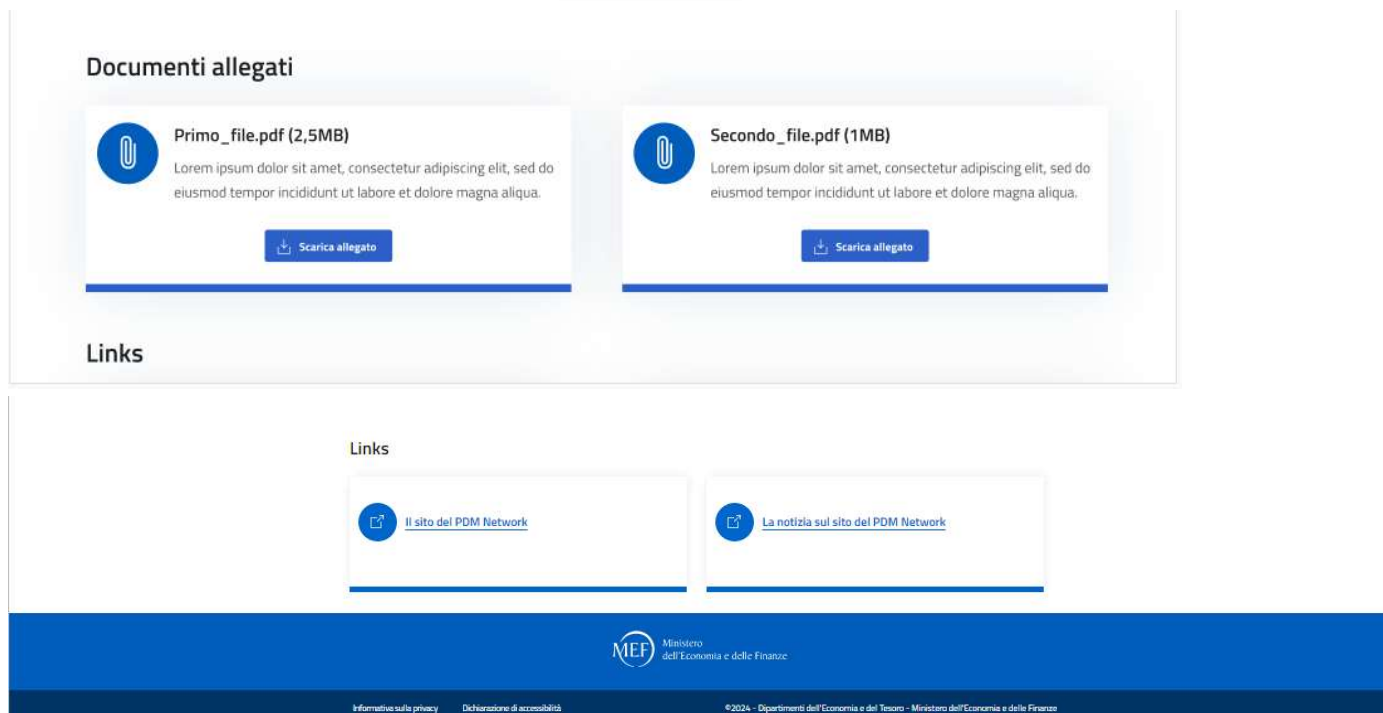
Documenti allegati

Primo_file.pdf (2,5MB)

Lorem ipsum dolor sit amet, consectetur adipiscing elit, sed do eiusmod tempor incididunt ut labore et dolore magna aliqua.

Scarica allegato

Secondo_file.pdf (1MB)

Lorem ipsum dolor sit amet, consectetur adipiscing elit, sed do eiusmod tempor incididunt ut labore et dolore magna aliqua.

Scarica allegato

Links

Links

Il sito del PDM Network

La notizia sul sito del PDM Network

MEF Ministero dell'Economia e delle Finanze

Informative sulla privacy Dichiarazione di accessibilità

©2024 - Dipartimenti dell'Economia e del Tesoro - Ministero dell'Economia e delle Finanze